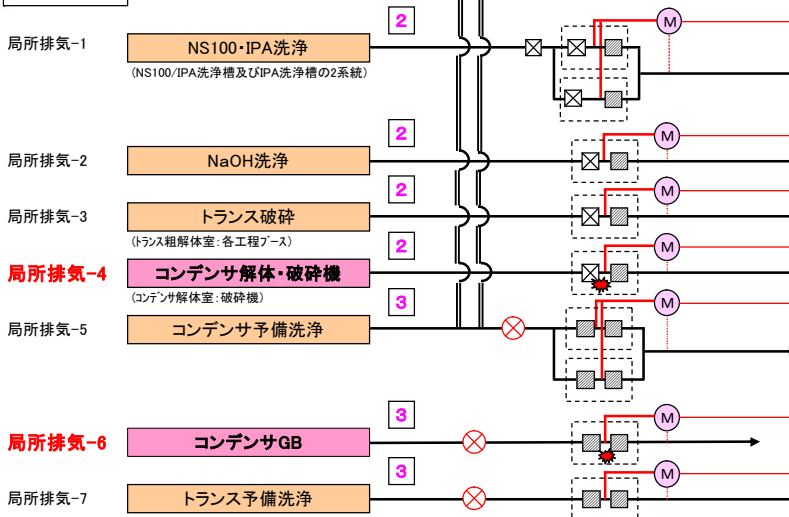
局所排気-1
2
NS100・IPA洗浄
(NS100/IPA洗浄槽及びIPA洗浄槽の2系統)
M

局所排気-2
2
NaOH洗浄
M

局所排気-3
2
トランス破砕
(トランス粗解体室:各工程ブース)
M

局所排気-4
2
コンデンサ解体・破砕機
(コンデンサ解体室:破砕機)
M

局所排気-5
3
コンデンサ予備洗浄
M

局所排気-6
3
コンデンサGB
M

局所排気-7
3
トランス予備洗浄
M